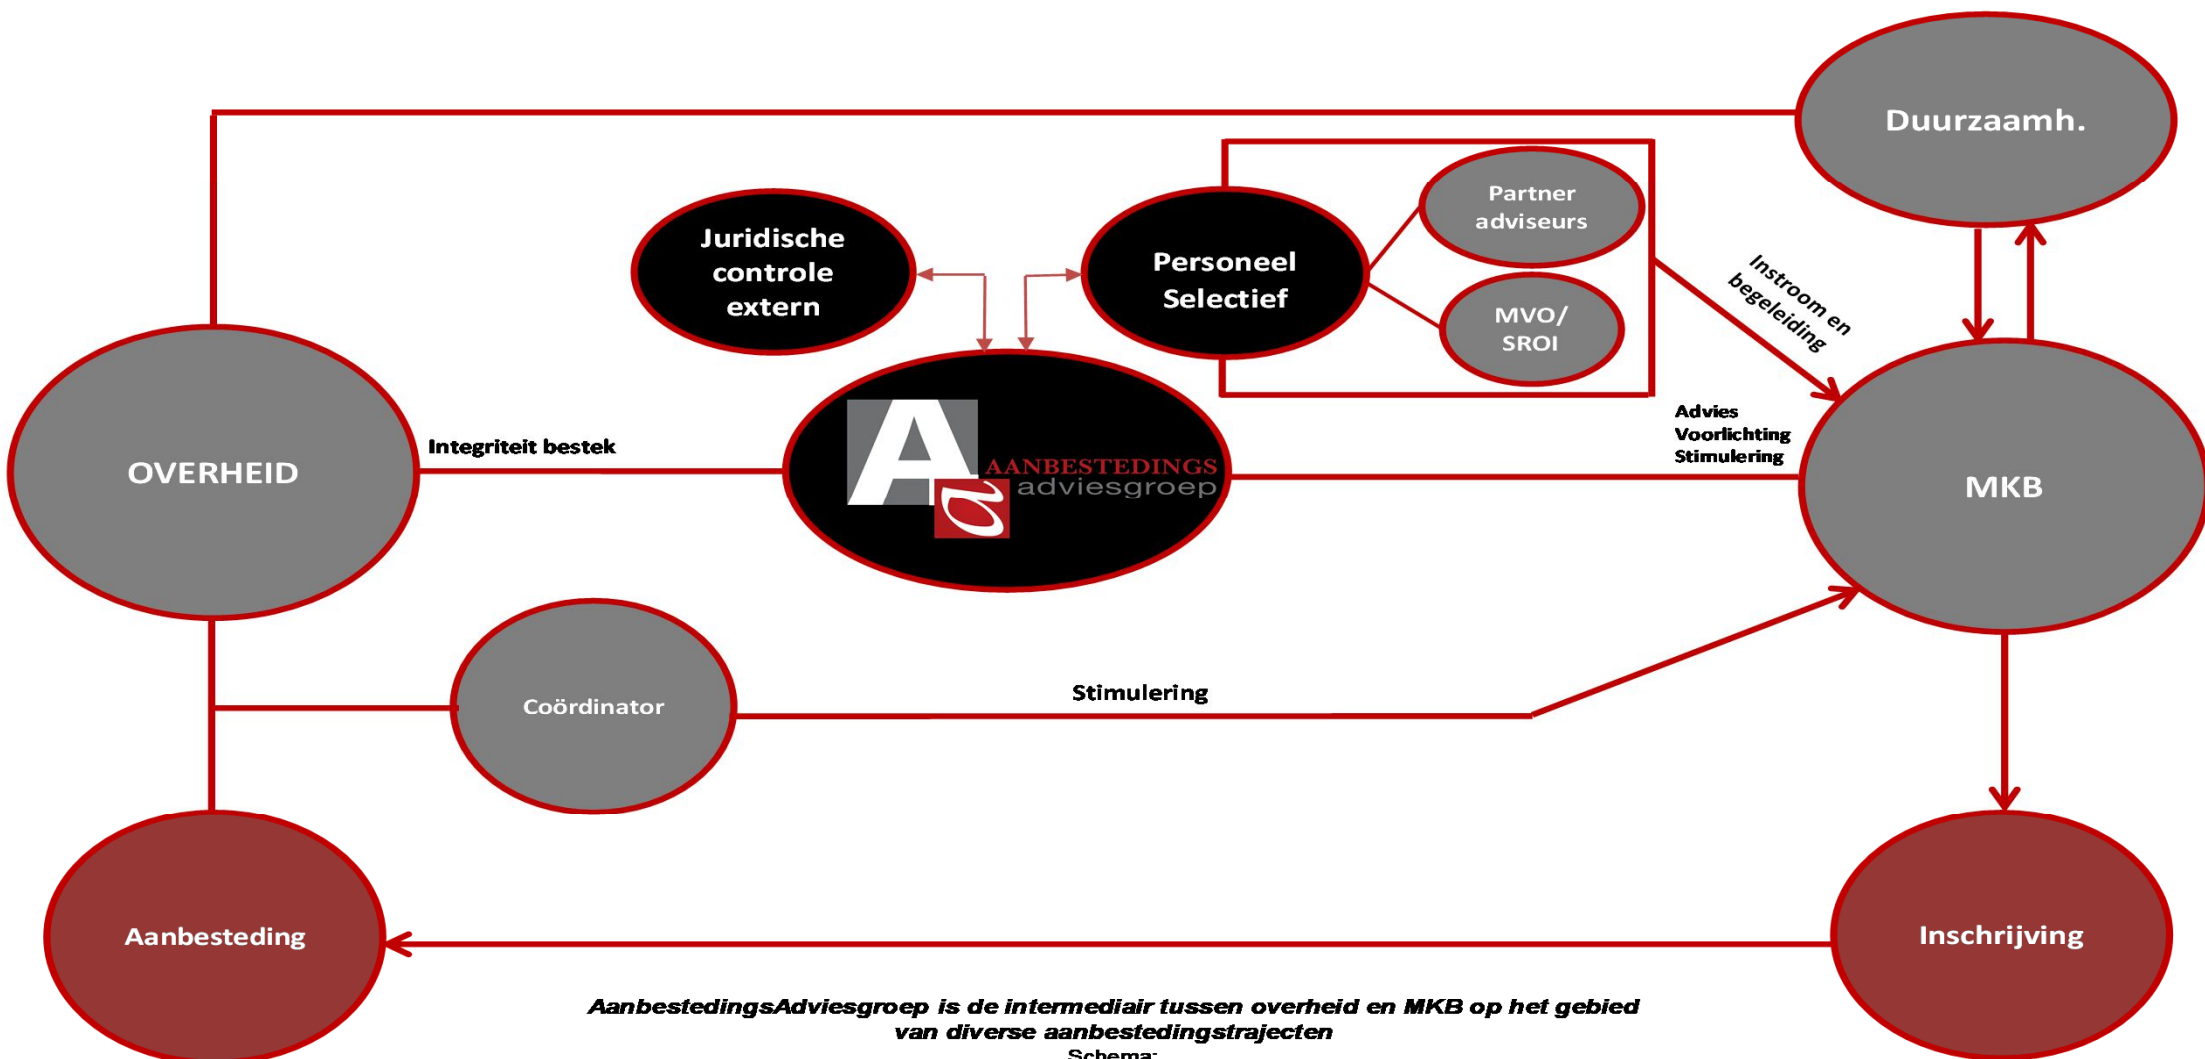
Duurzaamh.

Juridische controle extern

Personeel Selectief

Partner adviseurs

MVO/ SROI

Instroom en begeleiding

OVERHEID

Integriteit bestek

A AANBESTEDINGS adviesgroep

Advies Voorlichting Stimulering

MKB

Coördinator

Stimulering

Aanbesteding

Inschrijving

AanbestedingsAdviesgroep is de intermediair tussen overheid en MKB op het gebied van diverse aanbestedingstrajecten

Schema: